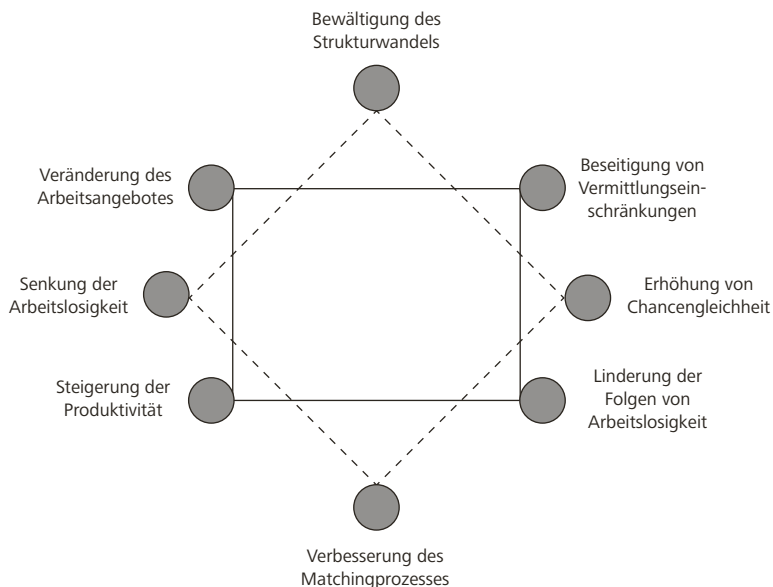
Bewältigung des Strukturwandels

Veränderung des Arbeitsangebotes

Beseitigung von Vermittlungseinschränkungen

Senkung der Arbeitslosigkeit

Erhöhung von Chancengleichheit

Steigerung der Produktivität

Linderung der Folgen von Arbeitslosigkeit

Verbesserung des Matchingprozesses